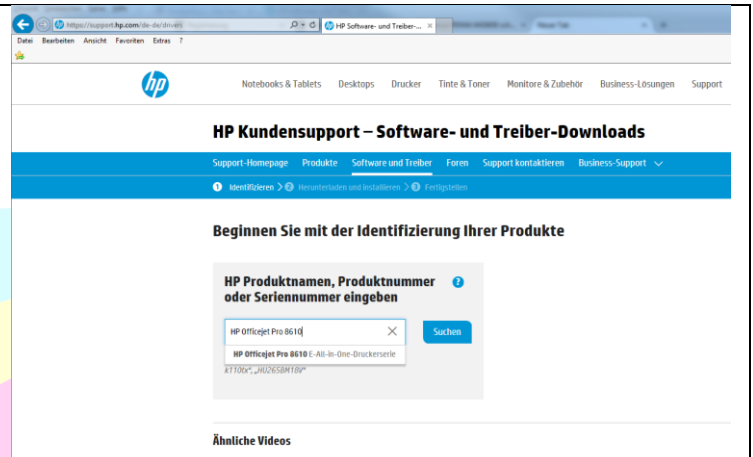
https://support.hp.com/de-de/drivers
HP Software- und Treiber-...
Neuer Tab

Datei Bearbeiten Ansicht Favoriten Extras ?

hp

Notebooks & Tablets Desktops Drucker Tinte & Toner Monitore & Zubehör Business-Lösungen Support

HP Kundensupport – Software- und Treiber-Downloads

Support-Homepage Produkte Software und Treiber Foren Support kontaktieren Business-Support

1 Identifizieren 2 Herunterladen und installieren 3 Fertigstellen

Beginnen Sie mit der Identifizierung Ihrer Produkte

HP Produktnamen, Produktnummer oder Seriennummer eingeben

HP Officejet Pro 8610

Suchen

HP Officejet Pro 8610 E-All-in-One-Druckerserie

k110tx", „HU265BM18V"

Ähnliche Videos